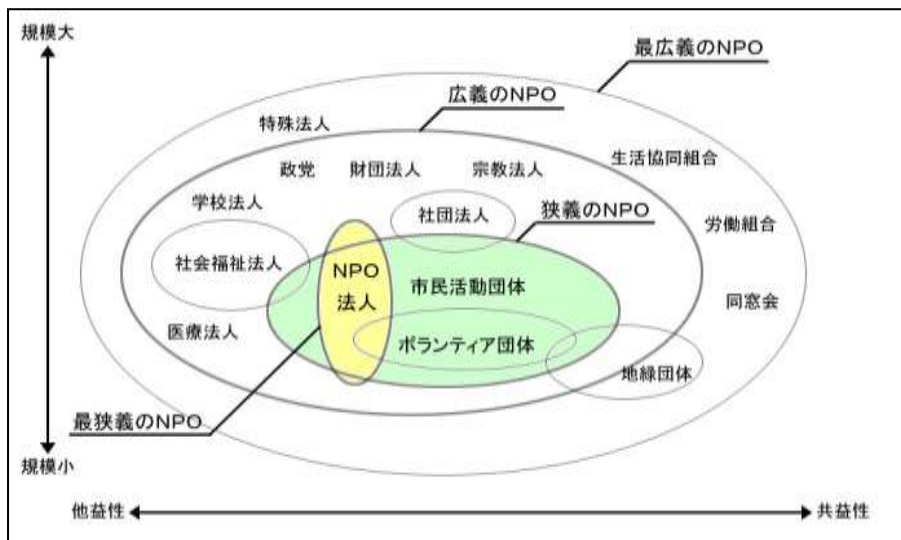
規模大

最広義のNPO

広義のNPO

特殊法人

政党

財団法人

宗教法人

生活協同組合

学校法人

社団法人

狭義のNPO

労働組合

社会福祉法人

NPO法人

市民活動団体

同窓会

医療法人

ボランティア団体

地縁団体

最狭義のNPO

規模小

他益性

共益性